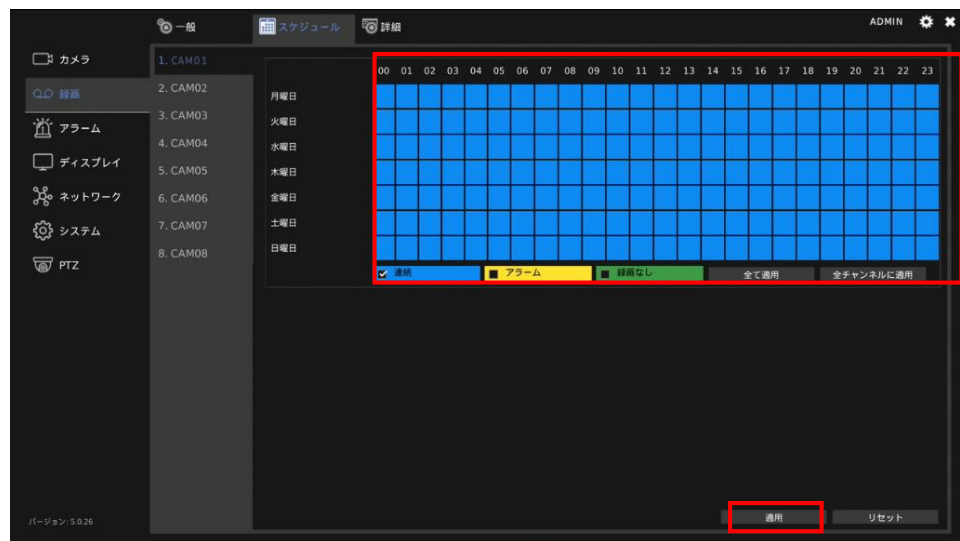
一般 スケジュール 詳細 ADMIN

カメラ
録画
アラーム
ディスプレイ
ネットワーク
システム
PTZ

1. CAM01
2. CAM02
3. CAM03
4. CAM04
5. CAM05
6. CAM06
7. CAM07
8. CAM08

00 01 02 03 04 05 06 07 08 09 10 11 12 13 14 15 16 17 18 19 20 21 22 23

月曜日
火曜日
水曜日
木曜日
金曜日
土曜日
日曜日

連続 アラーム 録画なし 全て適用 全チャンネルに適用

バージョン: 5.0.26

適用 リセット